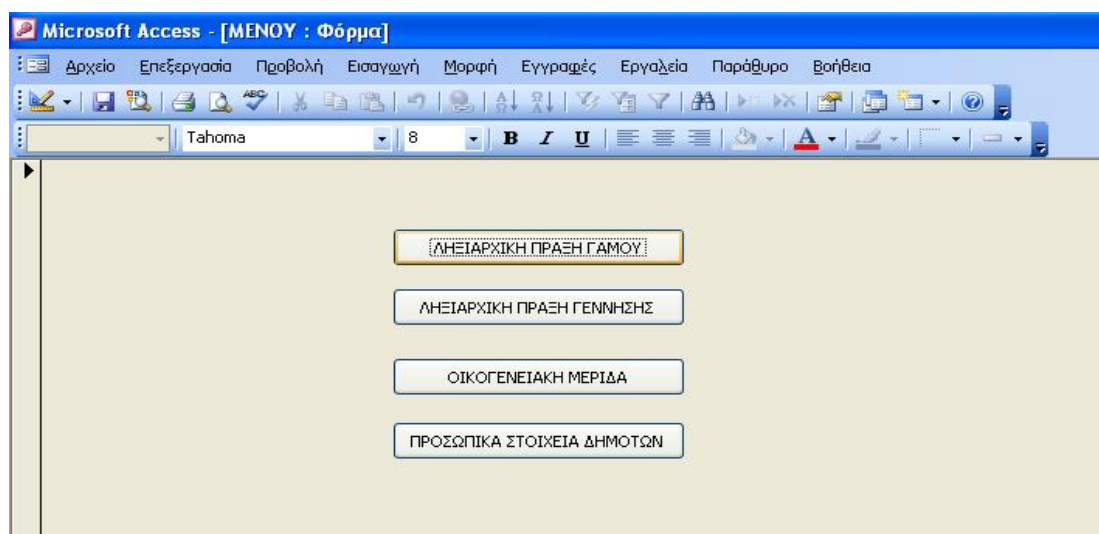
Microsoft Access - [MENOY : Φόρμα]

Αρχείο Επεξεργασία Προβολή Εισαγωγή Μορφή Εγγραφές Εργαλεία Παράθυρο Βοήθεια

Tahoma 8

ΛΗΞΙΑΡΧΙΚΗ ΠΡΑΞΗ ΓΑΜΟΥ

ΛΗΞΙΑΡΧΙΚΗ ΠΡΑΞΗ ΓΕΝΝΗΣΗΣ

ΟΙΚΟΓΕΝΕΙΑΚΗ ΜΕΡΙΔΑ

ΠΡΟΣΩΠΙΚΑ ΣΤΟΙΧΕΙΑ ΔΗΜΟΤΩΝ